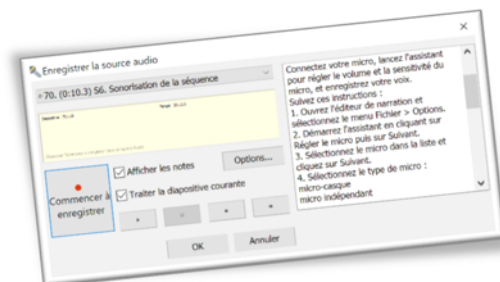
Enregistrer la source audio

× 70. (0:10.3) S6. Sonorisation de la séquence

Séquence 70:10 Temps 70:10

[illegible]

Commencer à enregistrer

Afficher les notes

Options...

Traiter la diapositive courante

OK

Annuler

Connectez votre micro, lancez l'assistant pour régler le volume et la sensitivité du micro, et enregistrer votre voix.
Suivez ces instructions :
1. Ouvrez l'éditeur de narration et sélectionnez le menu Fichier > Options.
2. Démarrez l'assistant en cliquant sur Régler le micro puis sur Suivant.
3. Sélectionnez le micro dans la liste et cliquez sur Suivant.
4. Sélectionnez le type de micro :
micro-casque
micro indépendant

×